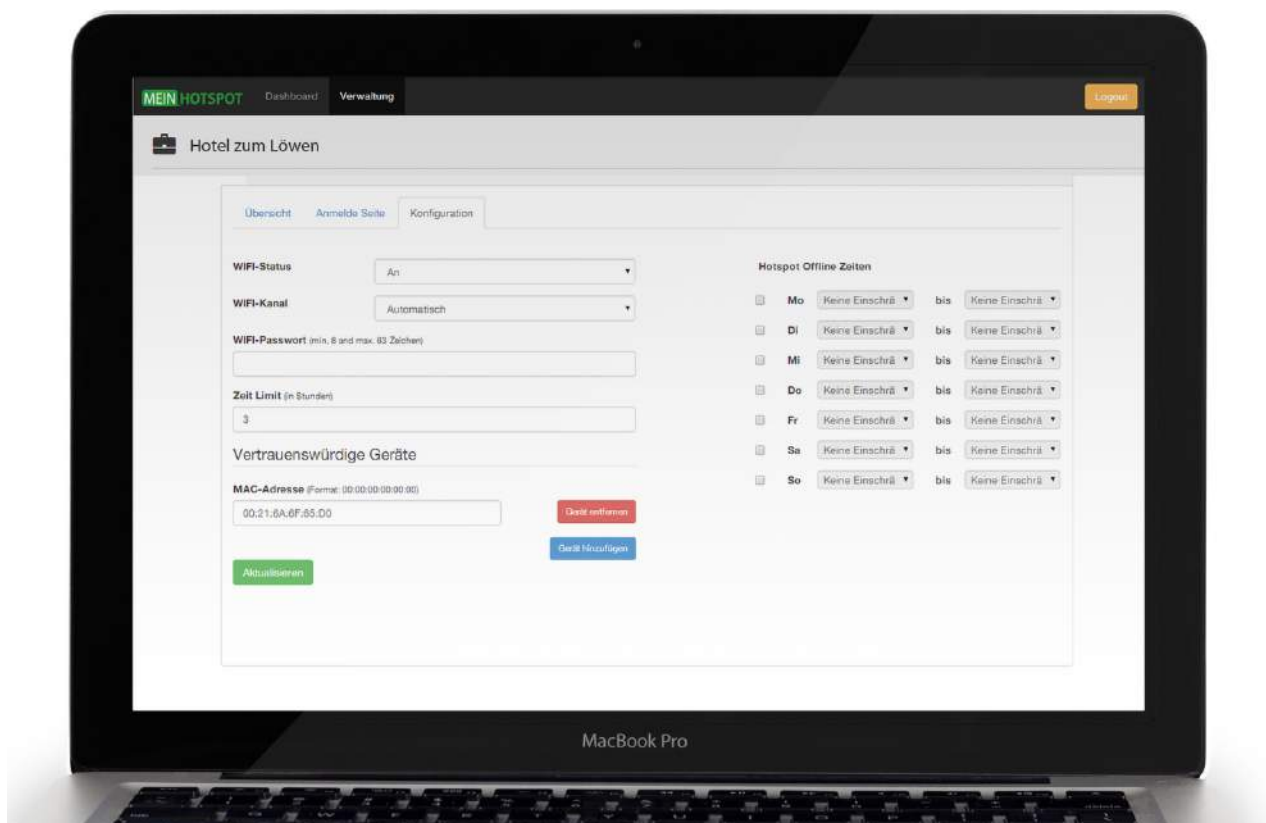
MEIN HOTSPOT Dashboard Verwaltung Logout

Hotel zum Löwen

Übersicht Anmelde Seite Konfiguration

WIFI-Status An

WIFI-Kanal Automatisch

WIFI-Passwort (min. 8 and max. 63 Zeichen)

Zeit Limit (in Stunden)

3

Vertrauenswürdige Geräte

MAC-Adresse (Format: 00:00:00:00:00:00)

00:21:6A:6F:65:D0

Gerät entfernen

Gerät hinzufügen

Aktualisieren

Hotspot Offline Zeiten

| | | | | |
|---|---|---|---|---|
| Mo | Keine Einschrä | bis | Keine Einschrä |
| Di | Keine Einschrä | bis | Keine Einschrä |
| Mi | Keine Einschrä | bis | Keine Einschrä |
| Do | Keine Einschrä | bis | Keine Einschrä |
| Fr | Keine Einschrä | bis | Keine Einschrä |
| Sa | Keine Einschrä | bis | Keine Einschrä |
| So | Keine Einschrä | bis | Keine Einschrä |

MacBook Pro